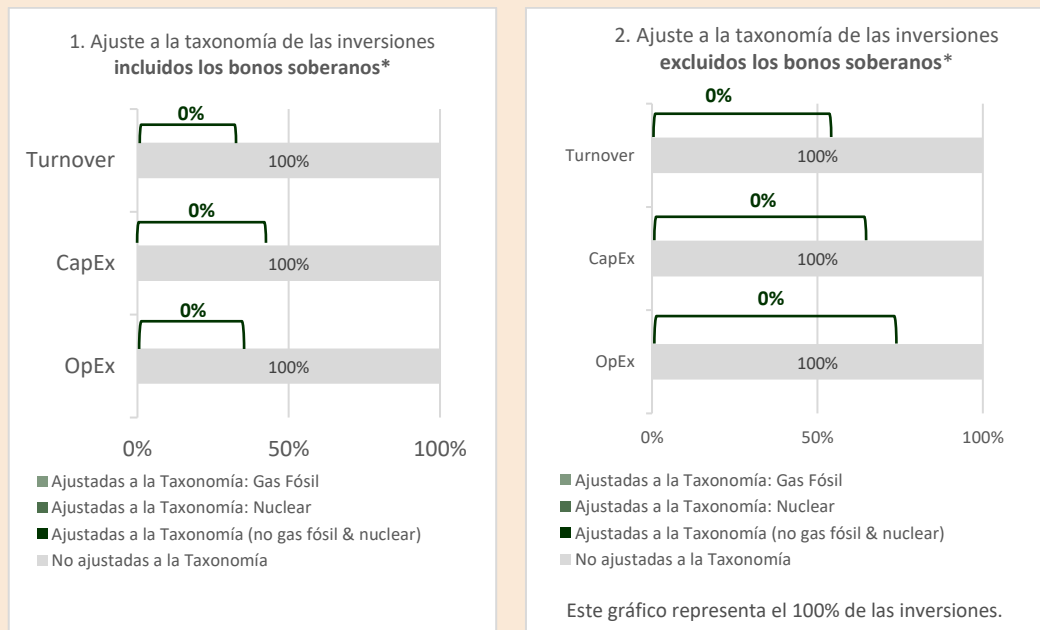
1. Ajuste a la taxonomía de las inversiones **incluidos los bonos soberanos***

0%

Turnover 100%

0%

CapEx 100%

0%

OpEx 100%

0% 50% 100%

Ajustadas a la Taxonomía: Gas Fósil
Ajustadas a la Taxonomía: Nuclear
Ajustadas a la Taxonomía (no gas fósil & nuclear)
No ajustadas a la Taxonomía

2. Ajuste a la taxonomía de las inversiones **excluidos los bonos soberanos***

0%

Turnover 100%

0%

CapEx 100%

0%

OpEx 100%

0% 50% 100%

Ajustadas a la Taxonomía: Gas Fósil
Ajustadas a la Taxonomía: Nuclear
Ajustadas a la Taxonomía (no gas fósil & nuclear)
No ajustadas a la Taxonomía

Este gráfico representa el 100% de las inversiones.